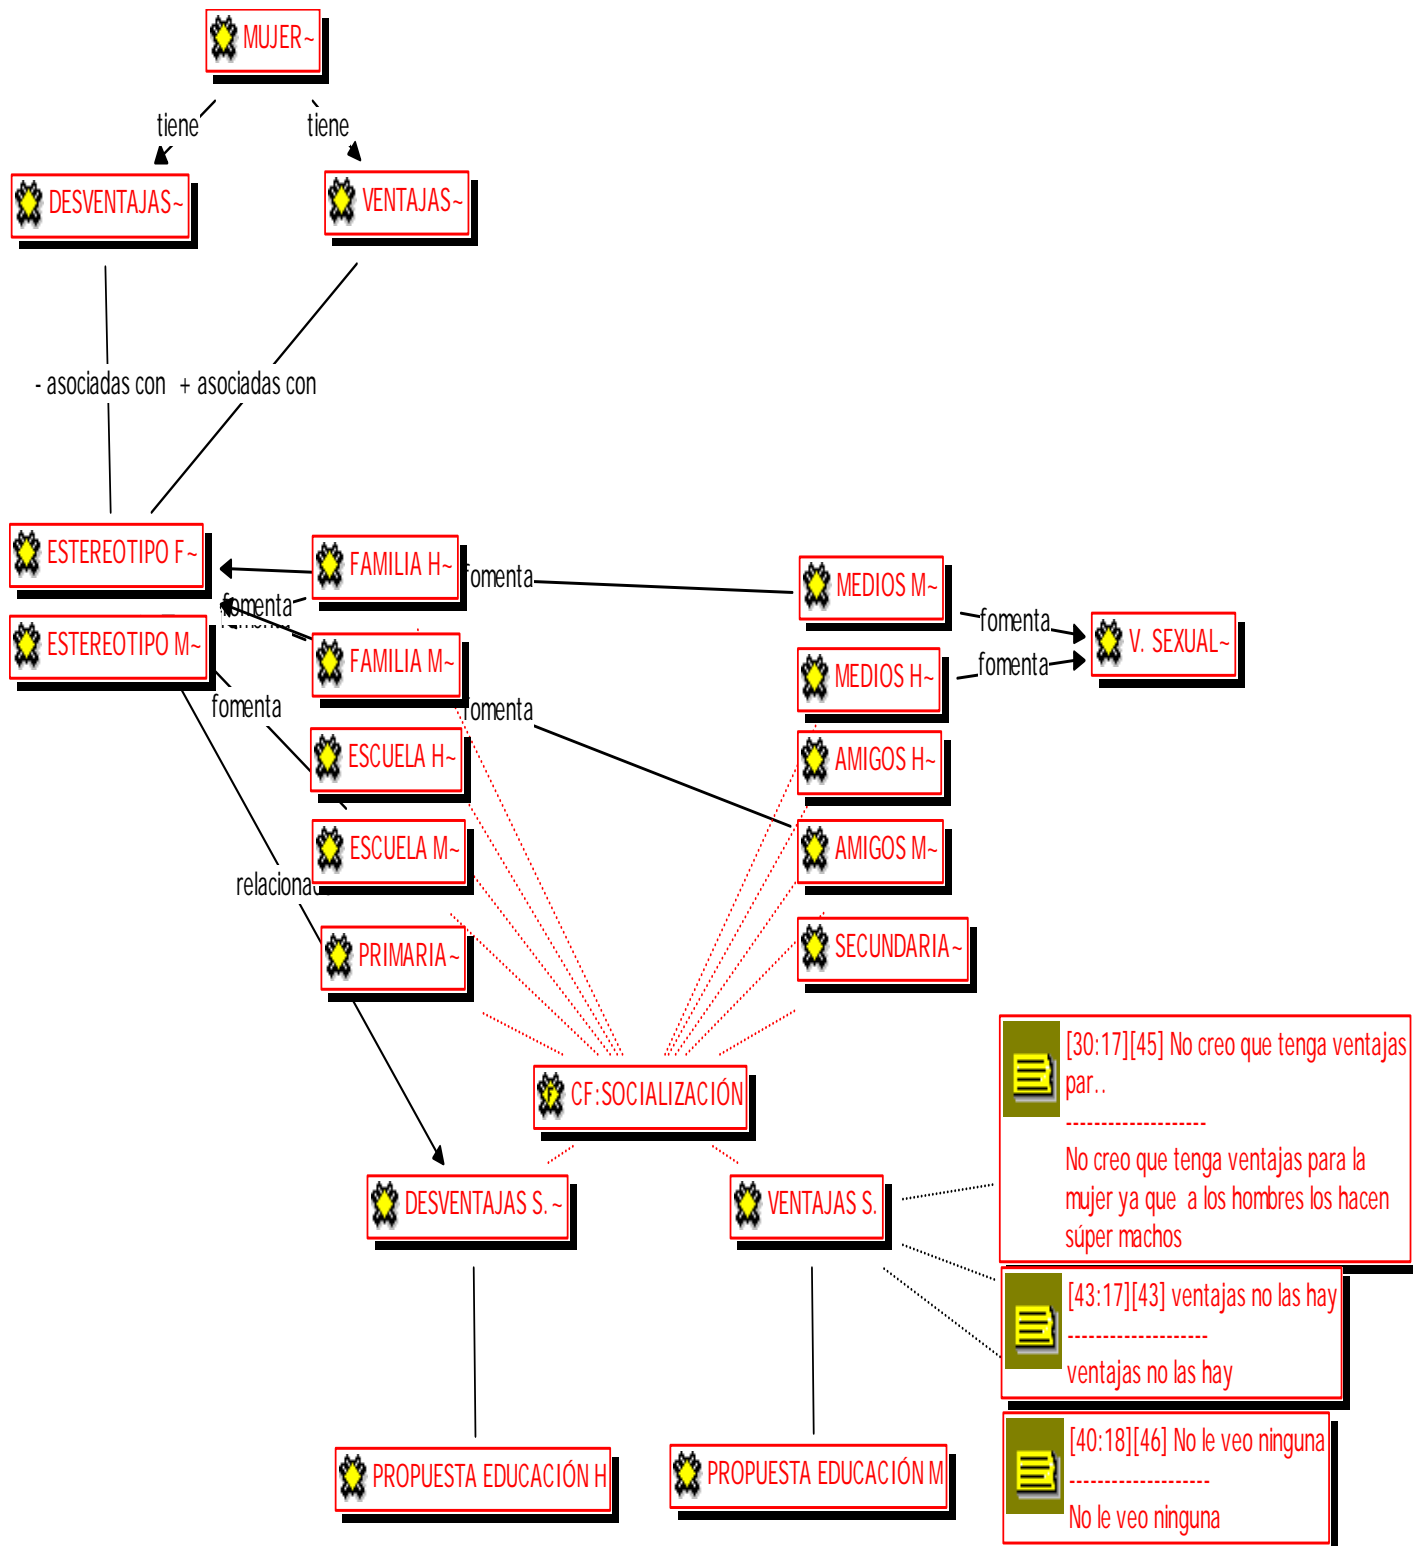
MUJER~

tiene

tiene

DESVENTAJAS~

VENTAJAS~

- asociadas con

+ asociadas con

ESTEREOTIPO F~

ESTEREOTIPO M~

FAMILIA H~

fomenta

MEDIOS M~

fomenta

fomenta

V. SEXUAL~

fomenta

FAMILIA M~

MEDIOS H~

fomenta

fomenta

ESCUELA H~

AMIGOS H~

AMIGOS M~

ESCUELA M~

relaciona

PRIMARIA~

SECUNDARIA~

CF:SOCIALIZACIÓN

[30:17][45] No creo que tenga ventajas par..
------------------
No creo que tenga ventajas para la mujer ya que a los hombres los hacen súper machos

DESVENTAJAS S. ~

VENTAJAS S.

[43:17][43] ventajas no las hay
------------------
ventajas no las hay

[40:18][46] No le veo ninguna
------------------
No le veo ninguna

PROPUESTA EDUCACIÓN H

PROPUESTA EDUCACIÓN M